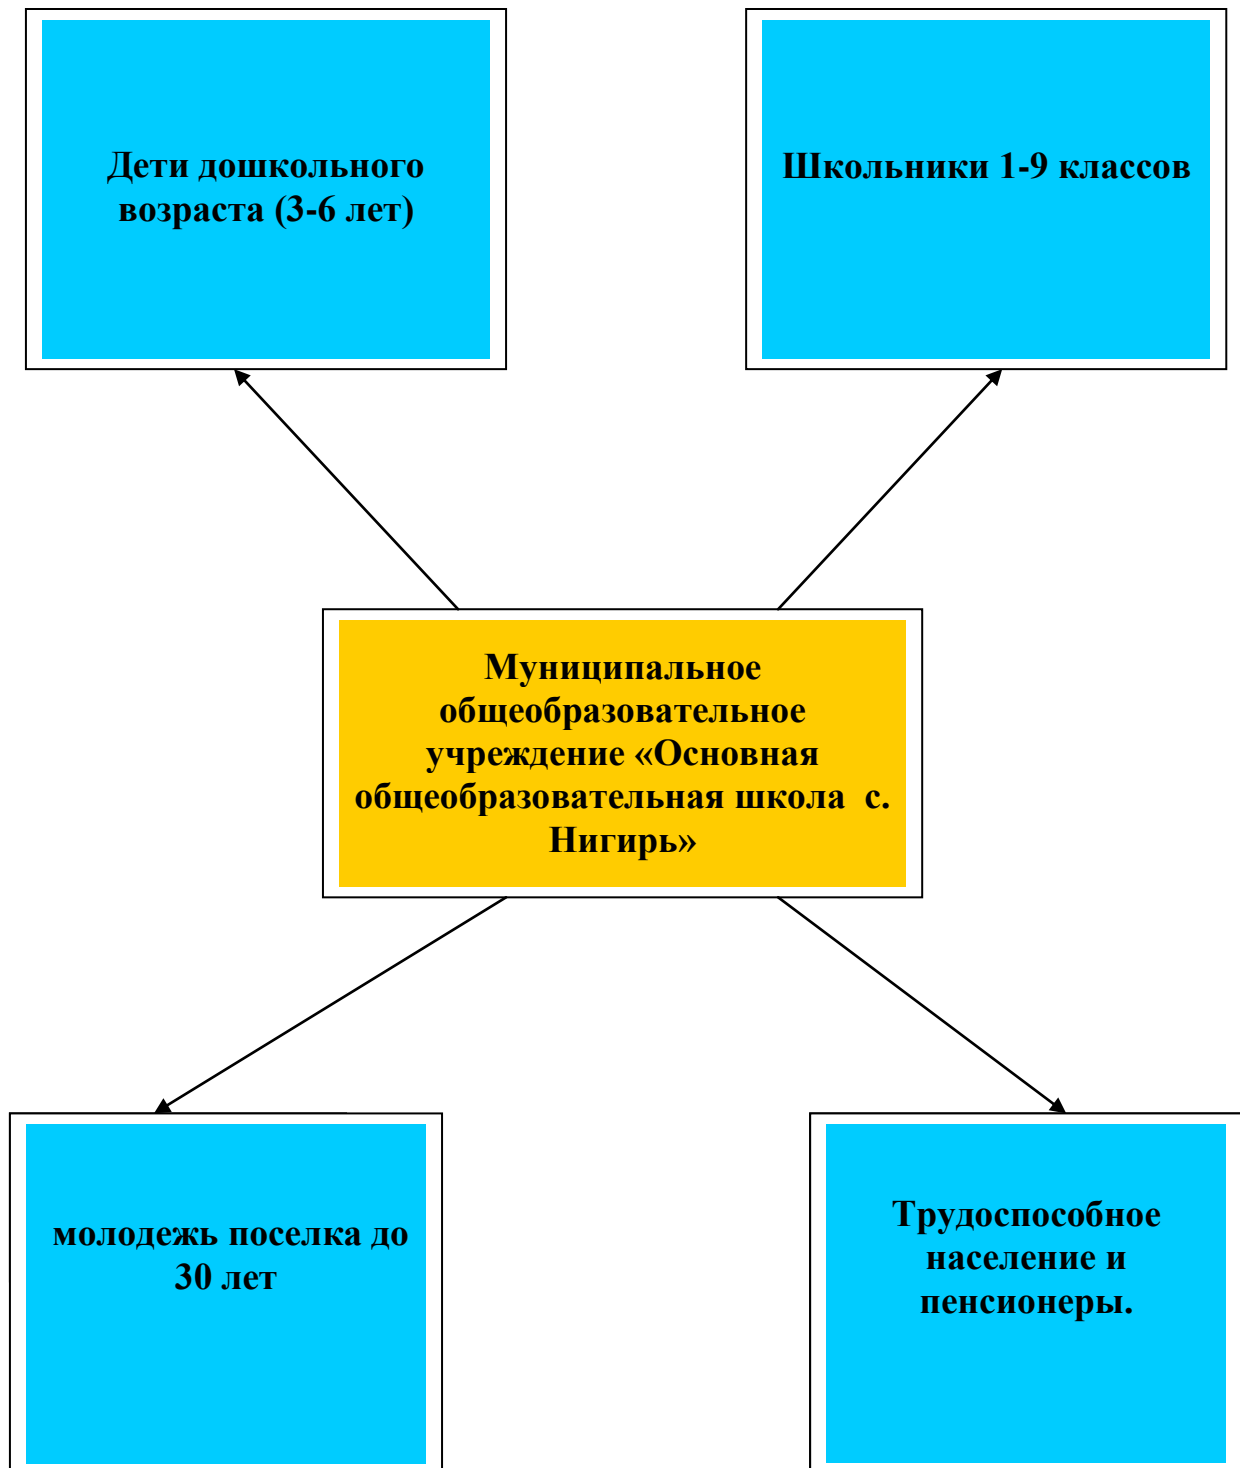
Дети дошкольного возраста (3-6 лет)

Школьники 1-9 классов

Муниципальное общеобразовательное учреждение «Основная общеобразовательная школа с. Нигирь»

молодежь поселка до 30 лет

Трудоспособное население и пенсионеры.